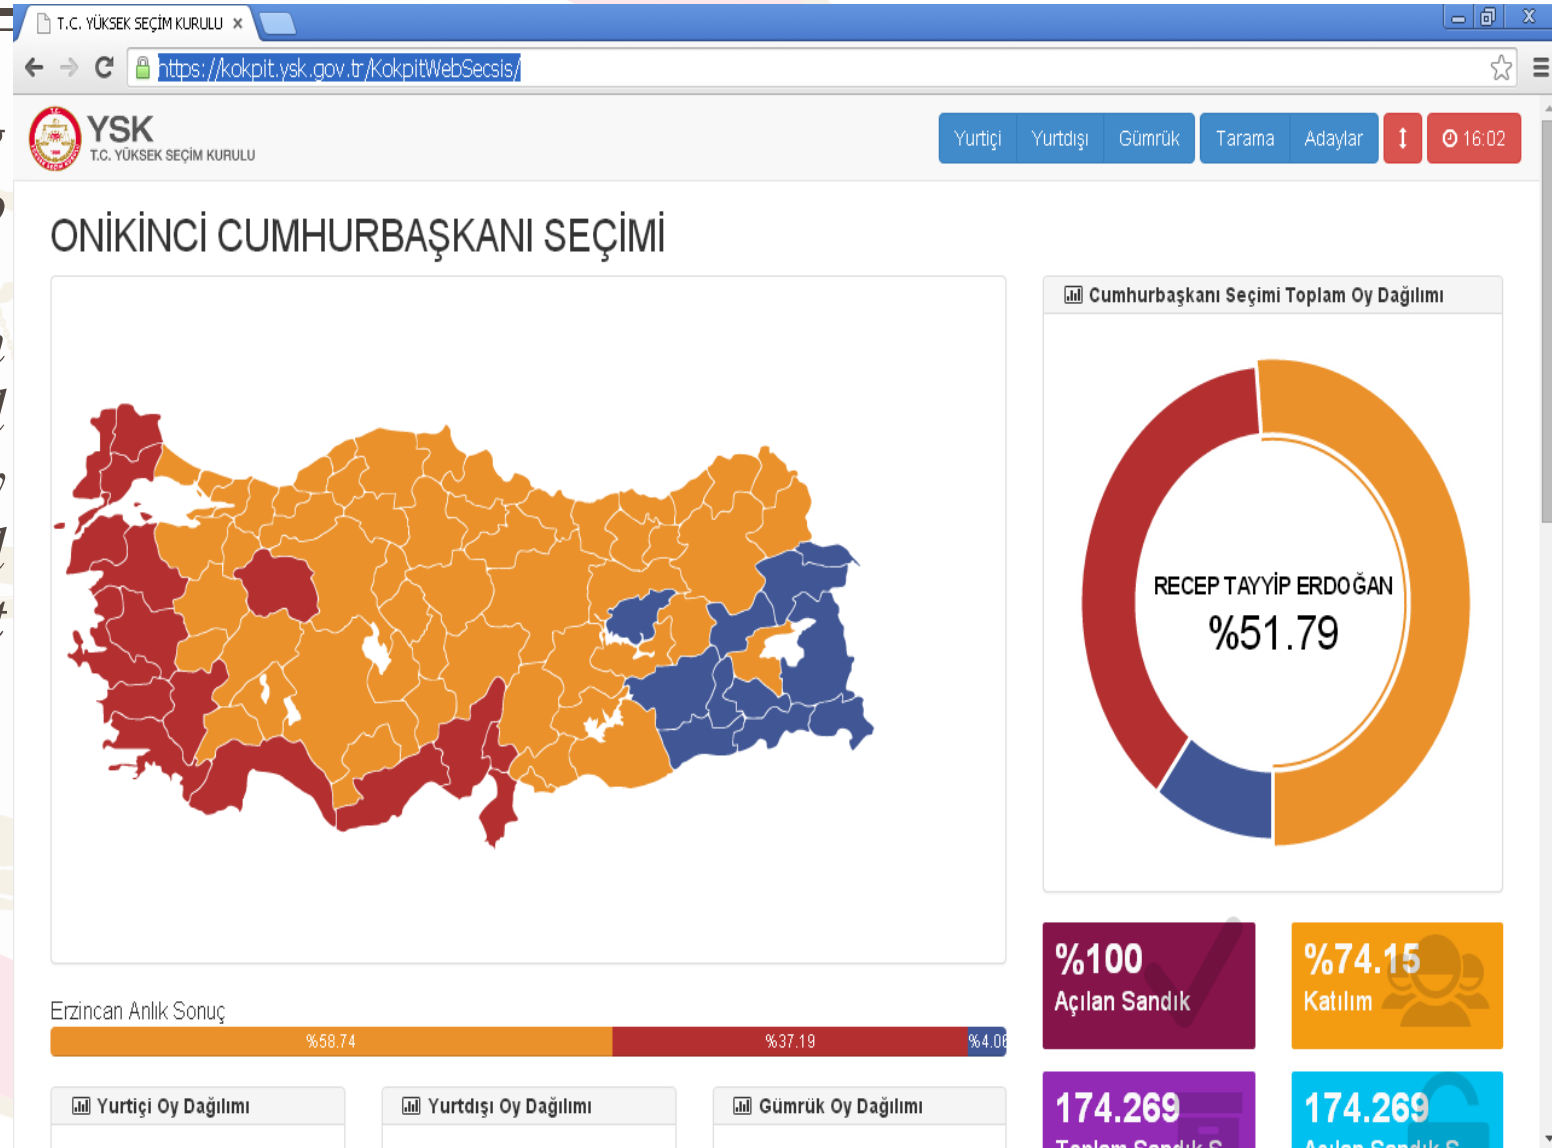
T.C. YÜKSEK SEÇİM KURULU ×

https://kokpit.ysk.gov.tr/KokpitWebSecsis/

YSK
T.C. YÜKSEK SEÇİM KURULU

Yurtiçi Yurtdışı Gümrük Tarama Adaylar 16:02

ONİKİNCİ CUMHURBAŞKANI SEÇİMİ

Cumhurbaşkanı Seçimi Toplam Oy Dağılımı

RECEP TAYYİP ERDOĞAN
%51.79

%100
Açılan Sandık

%74.15
Katılım

Erzincan Anlık Sonuç

%58.74 %37.19 %4.06

174.269
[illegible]

174.269
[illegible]

Yurtiçi Oy Dağılımı

Yurtdışı Oy Dağılımı

Gümrük Oy Dağılımı